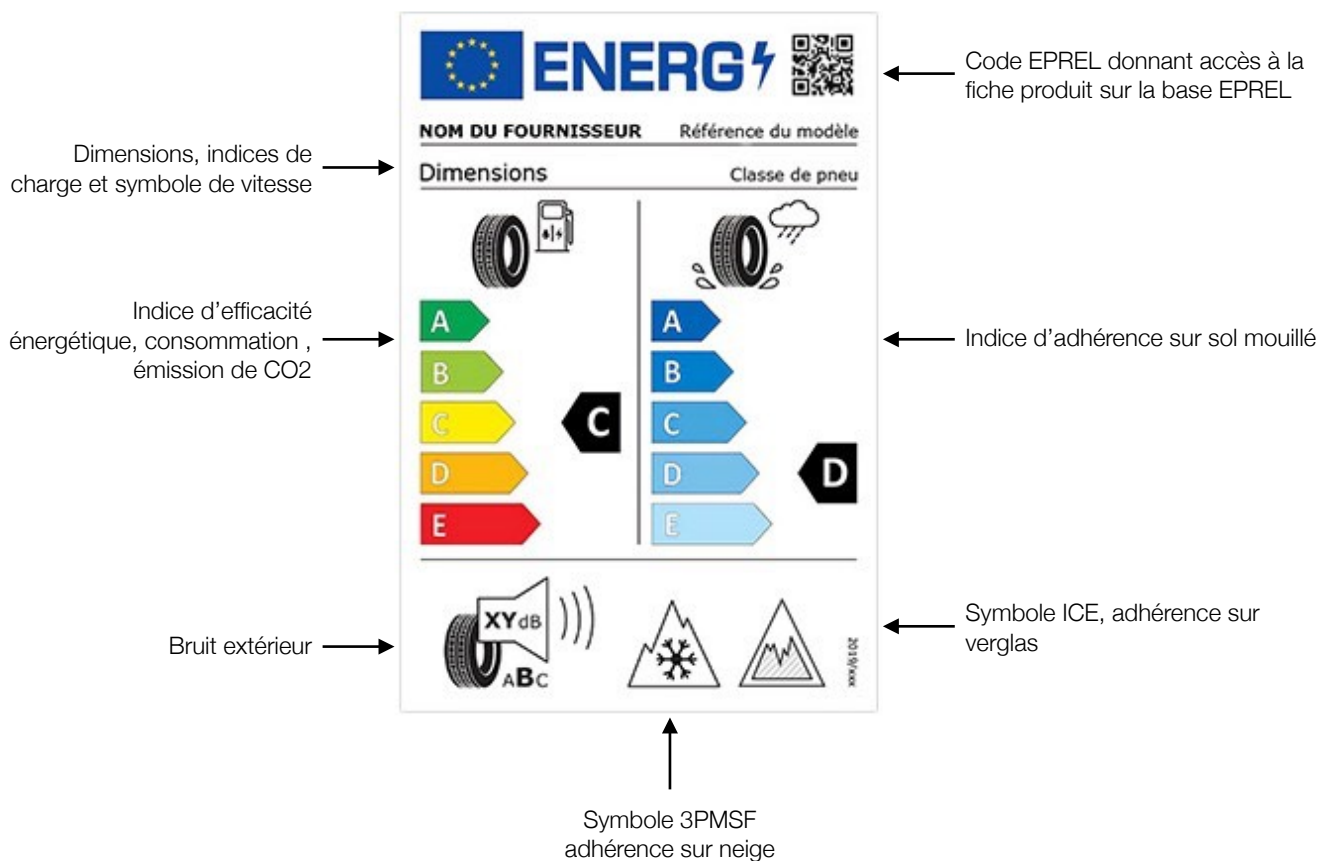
ENERG

Code EPREL donnant accès à la fiche produit sur la base EPREL

NOM DU FOURNISSEUR Référence du modèle

Dimensions, indices de charge et symbole de vitesse

Dimensions Classe de pneu

Indice d'efficacité énergétique, consommation , émission de CO2

A
B
C
D
E

C

A
B
C
D
E

D

Indice d'adhérence sur sol mouillé

XY dB
A B C

2019/xxx

Bruit extérieur

Symbole ICE, adhérence sur verglas

Symbole 3PMSF adhérence sur neige